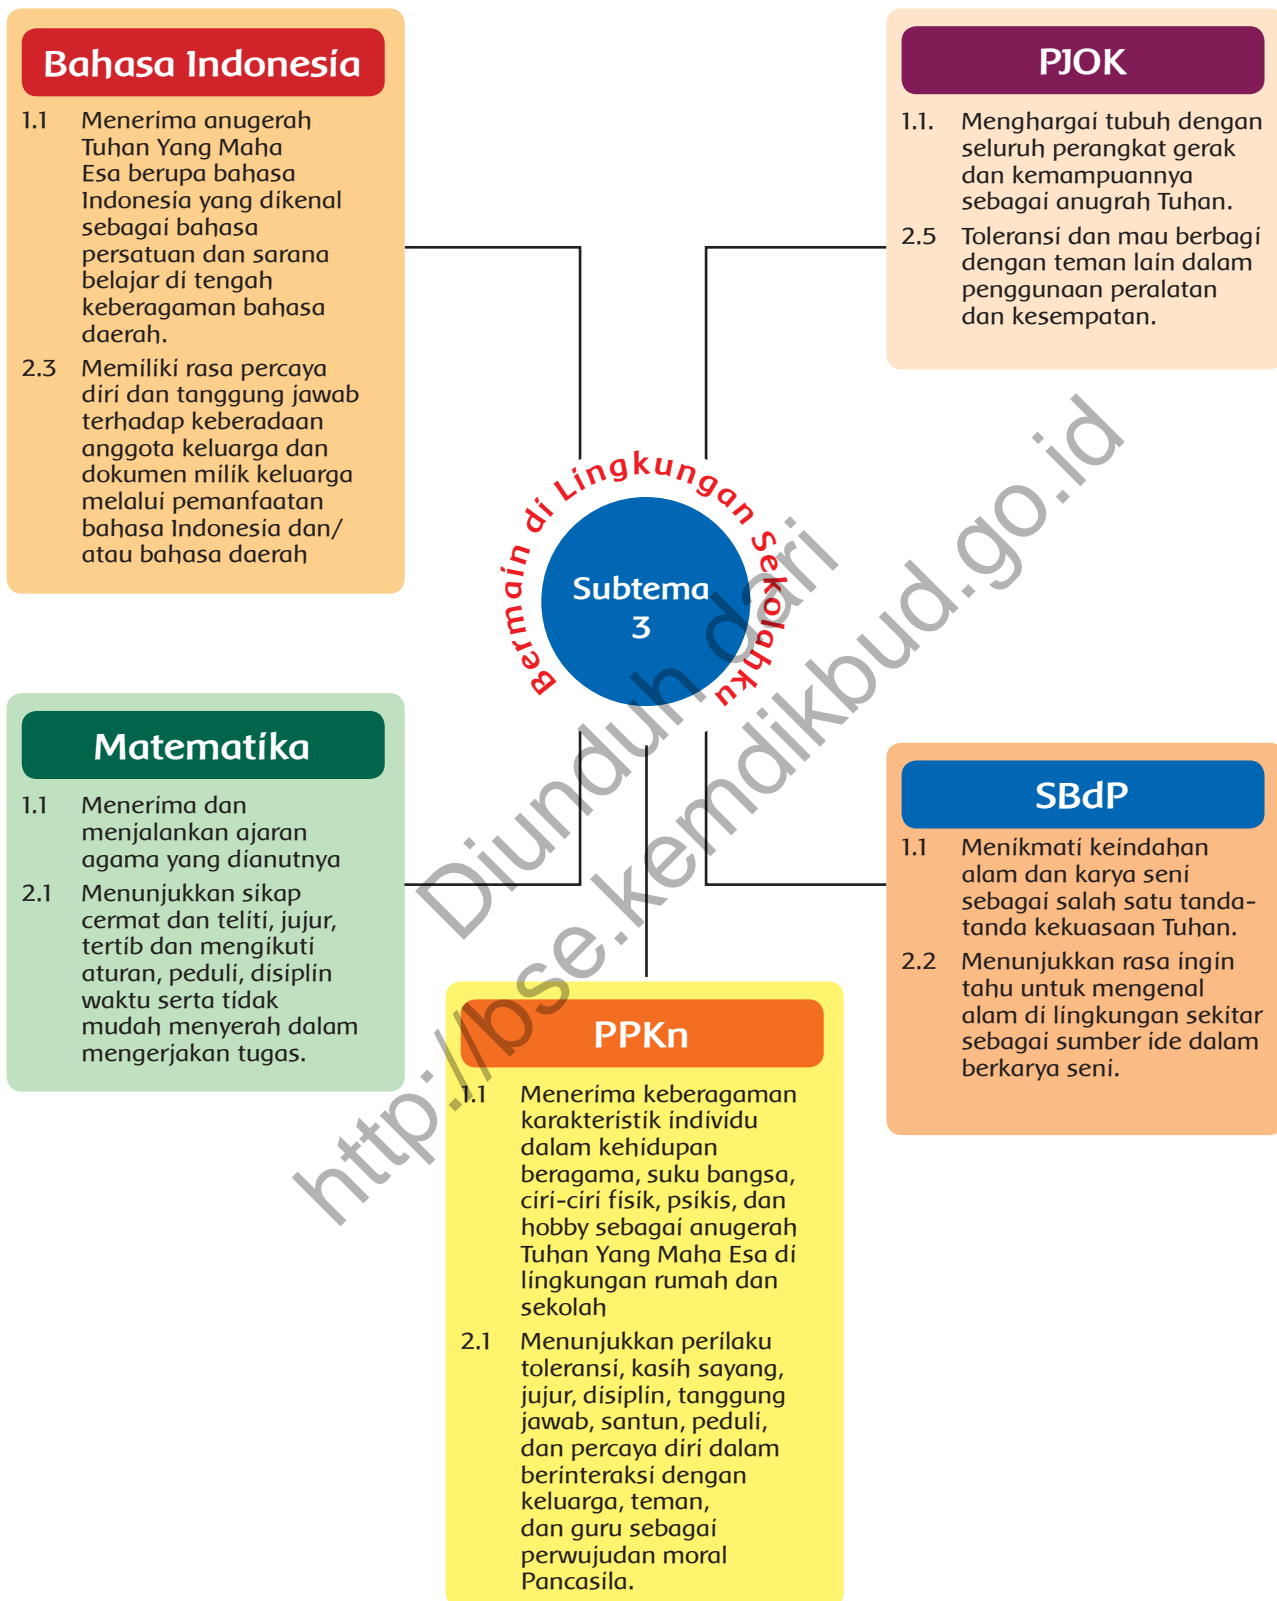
Bahasa Indonesia

1.1 Menerima anugerah Tuhan Yang Maha Esa berupa bahasa Indonesia yang dikenal sebagai bahasa persatuan dan sarana belajar di tengah keberagaman bahasa daerah.

2.3 Memiliki rasa percaya diri dan tanggung jawab terhadap keberadaan anggota keluarga dan dokumen milik keluarga melalui pemanfaatan bahasa Indonesia dan/ atau bahasa daerah

PJOK

1.1. Menghargai tubuh dengan seluruh perangkat gerak dan kemampuannya sebagai anugrah Tuhan.

2.5 Toleransi dan mau berbagi dengan teman lain dalam penggunaan peralatan dan kesempatan.

Bermain di Lingkungan Sekolahku

Subtema 3

Matematika

1.1 Menerima dan menjalankan ajaran agama yang dianutnya

2.1 Menunjukkan sikap cermat dan teliti, jujur, tertib dan mengikuti aturan, peduli, disiplin waktu serta tidak mudah menyerah dalam mengerjakan tugas.

SBdP

1.1 Menikmati keindahan alam dan karya seni sebagai salah satu tanda-tanda kekuasaan Tuhan.

2.2 Menunjukkan rasa ingin tahu untuk mengenal alam di lingkungan sekitar sebagai sumber ide dalam berkarya seni.

PPKn

1.1 Menerima keberagaman karakteristik individu dalam kehidupan beragama, suku bangsa, ciri-ciri fisik, psikis, dan hobby sebagai anugerah Tuhan Yang Maha Esa di lingkungan rumah dan sekolah

2.1 Menunjukkan perilaku toleransi, kasih sayang, jujur, disiplin, tanggung jawab, santun, peduli, dan percaya diri dalam berinteraksi dengan keluarga, teman, dan guru sebagai perwujudan moral Pancasila.

Diunduh dari http://bse.kemdikbud.go.id